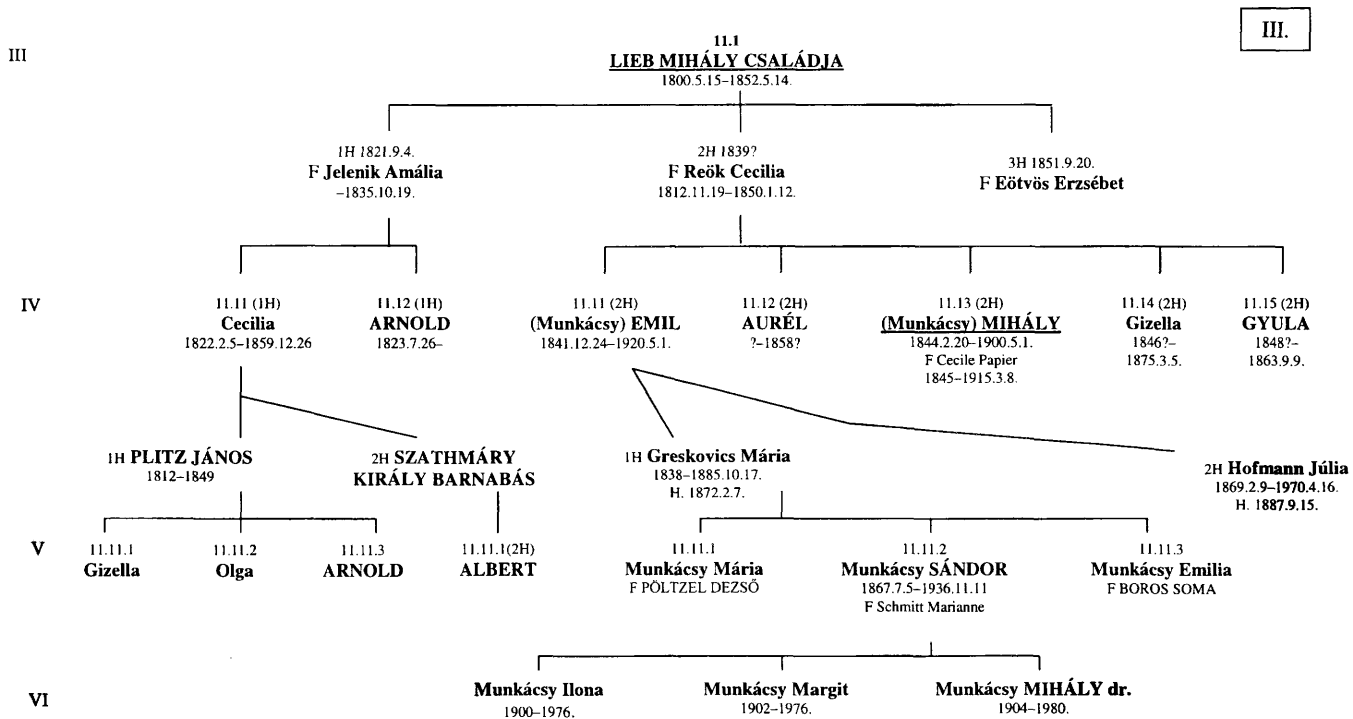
III.

III

11.1
LIEB MIHÁLY CSALÁDJA
1800.5.15–1852.5.14.

1H 1821.9.4.
F Jelenik Amália
–1835.10.19.

2H 1839?
F Reök Cecilia
1812.11.19–1850.1.12.

3H 1851.9.20.
F Eötvös Erzsébet

IV

11.11 (1H)
Cecilia
1822.2.5–1859.12.26

11.12 (1H)
ARNOLD
1823.7.26–

11.11 (2H)
(Munkácsy) EMIL
1841.12.24–1920.5.1.

11.12 (2H)
AURÉL
?–1858?

11.13 (2H)
(Munkácsy) MIHÁLY
1844.2.20–1900.5.1.
F Cecile Papier
1845–1915.3.8.

11.14 (2H)
Gizella
1846?–
1875.3.5.

11.15 (2H)
GYULA
1848?–
1863.9.9.

1H PLITZ JÁNOS
1812–1849

2H SZATHMÁRY
KIRÁLY BARNABÁS

1H Greskovics Mária
1838–1885.10.17.
H. 1872.2.7.

2H Hofmann Júlia
1869.2.9–1970.4.16.
H. 1887.9.15.

V

11.11.1
Gizella

11.11.2
Olga

11.11.3
ARNOLD

11.11.1(2H)
ALBERT

11.11.1
Munkácsy Mária
F PÖLTZEL DEZSŐ

11.11.2
Munkácsy SÁNDOR
1867.7.5–1936.11.11
F Schmitt Marianne

11.11.3
Munkácsy Emilia
F BOROS SOMA

VI

Munkácsy Ilona
1900–1976.

Munkácsy Margit
1902–1976.

Munkácsy MIHÁLY dr.
1904–1980.